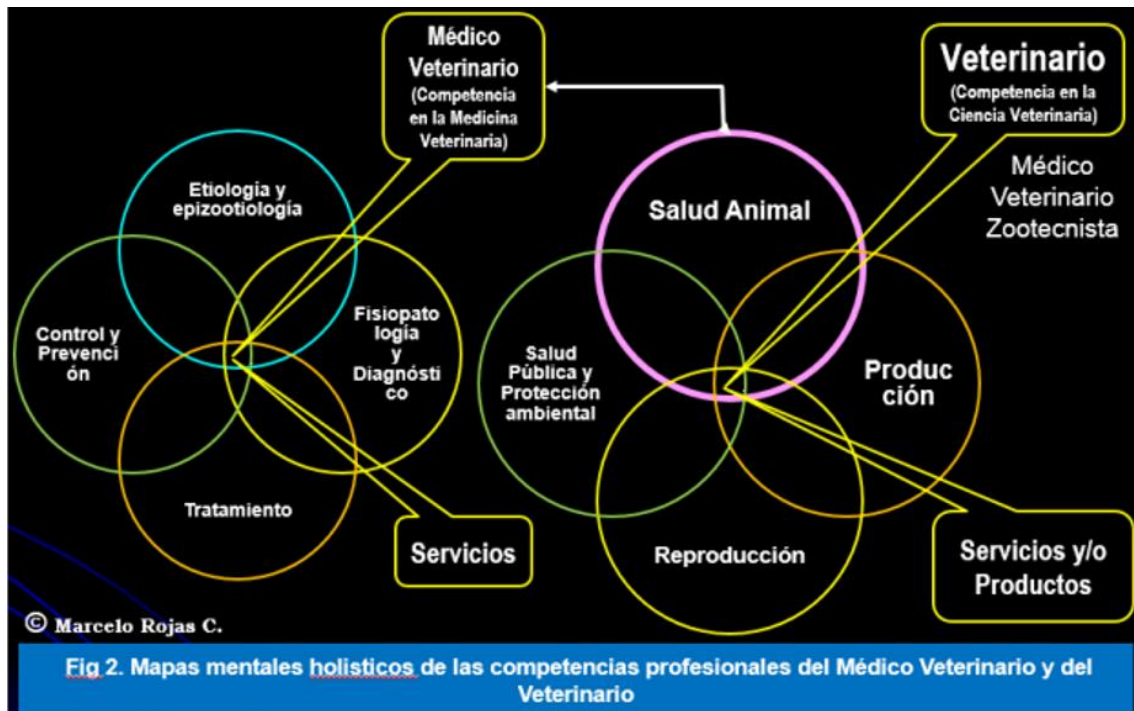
Médico Veterinario (Competencia en la Medicina Veterinaria)

Veterinario (Competencia en la Ciencia Veterinaria)

Médico Veterinario Zootecnista

Etiología y epizootiología

Control y Prevención

Fisiopatología y Diagnóstico

Tratamiento

Servicios

Salud Animal

Salud Pública y Protección ambiental

Producción

Reproducción

Servicios y/o Productos

© Marcelo Rojas C.

Fig 2. Mapas mentales holisticos de las competencias profesionales del Médico Veterinario y del Veterinario